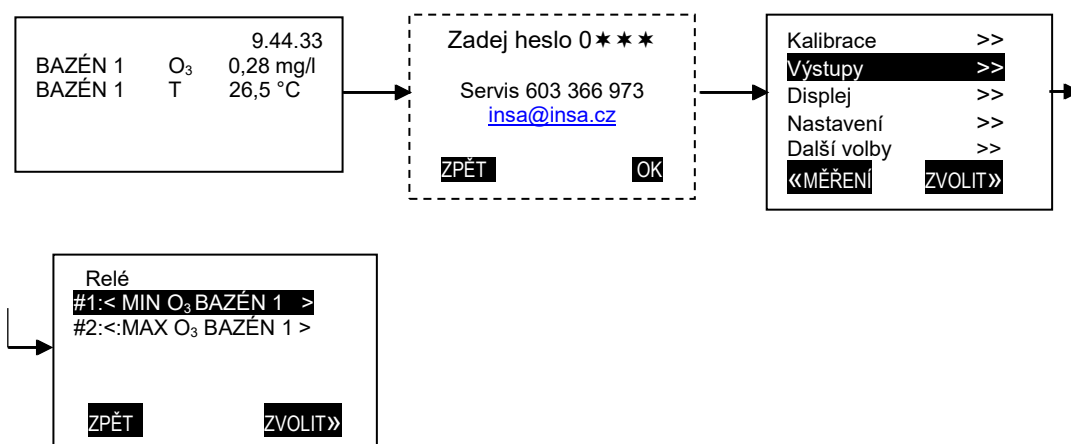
9.44.33
BAZÉN 1 $O_3$ 0,28 mg/l
BAZÉN 1 T 26,5 °C

Zadej heslo 0✶✶✶

Servis 603 366 973
insa@insa.cz

ZPĚT OK

Kalibrace >>
Výstupy >>
Displej >>
Nastavení >>
Další volby >>
«MĚŘENÍ ZVOLIT»

Relé
#1:< MIN $O_3$ BAZÉN 1 >
#2:<:MAX $O_3$ BAZÉN 1 >

ZPĚT ZVOLIT»